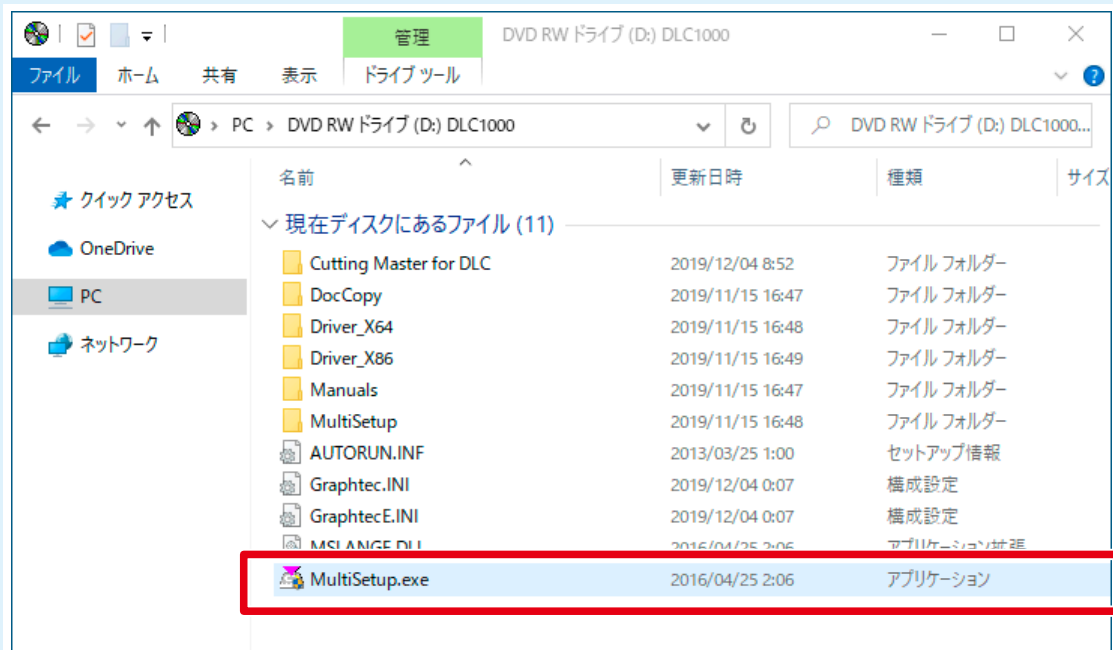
管理　DVD RW ドライブ (D:) DLC1000

ファイル　ホーム　共有　表示　ドライブ ツール

PC > DVD RW ドライブ (D:) DLC1000

DVD RW ドライブ (D:) DLC1000...

クイック アクセス
OneDrive
PC
ネットワーク

| 名前 | 更新日時 | 種類 | サイズ |
|---|---|---|---|
| 現在ディスクにあるファイル (11) | | | |
| Cutting Master for DLC | 2019/12/04 8:52 | ファイル フォルダー | |
| DocCopy | 2019/11/15 16:47 | ファイル フォルダー | |
| Driver_X64 | 2019/11/15 16:48 | ファイル フォルダー | |
| Driver_X86 | 2019/11/15 16:49 | ファイル フォルダー | |
| Manuals | 2019/11/15 16:47 | ファイル フォルダー | |
| MultiSetup | 2019/11/15 16:48 | ファイル フォルダー | |
| AUTORUN.INF | 2013/03/25 1:00 | セットアップ情報 | |
| Graphtec.INI | 2019/12/04 0:07 | 構成設定 | |
| GraphtecE.INI | 2019/12/04 0:07 | 構成設定 | |
| MSLANGE.DLL | 2016/04/25 2:06 | アプリケーション拡張 | |
| MultiSetup.exe | 2016/04/25 2:06 | アプリケーション | |